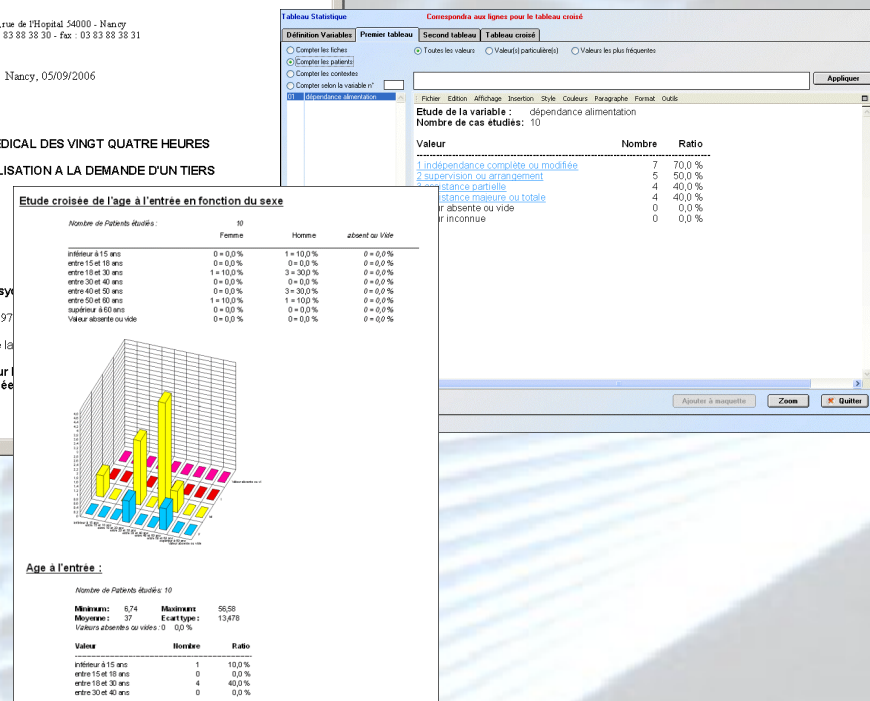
rue de l'Hopital 54000 - Nancy
83 88 38 30 - fax : 03 83 88 38 31

Nancy, 05/09/2006

DICAL DES VINGT QUATRE HEURES

LISATION A LA DEMANDE D'UN TIERS

Tableau Statistique
Correspondra aux lignes pour le tableau croisé

Définition Variables | Premier tableau | Second tableau | Tableau croisé

Compter les fiches
Compter les patients
Compter les contextes
Compter selon la variable n°
01 dépendance alimentation

Toutes les valeurs
Valeur(s) particulière(s)
Valeurs les plus fréquentes

Appliquer

Fichier Edition Affichage Insertion Style Couleurs Paragraphe Format Outils

Etude de la variable : dépendance alimentation
Nombre de cas étudiés: 10

| Valeur | Nombre | Ratio |
|---|---|---|
| 1 indépendance complète ou modifiée | 7 | 70,0 % |
| 2 supervision ou arrangement | 5 | 50,0 % |
| 3 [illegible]stance partielle | 4 | 40,0 % |
| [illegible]stance majeure ou totale | 4 | 40,0 % |
| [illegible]ur absente ou vide | 0 | 0,0 % |
| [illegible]ur inconnue | 0 | 0,0 % |

Ajouter à maquette
Zoom
Quitter

Etude croisée de l'age à l'entrée en fonction du sexe

Nombre de Patients étudiés : 10

| | Femme | Homme | absent ou Vide |
|---|---|---|---|
| inférieur à 15 ans | 0 = 0,0 % | 1 = 10,0 % | 0 = 0,0 % |
| entre 15 et 18 ans | 0 = 0,0 % | 0 = 0,0 % | 0 = 0,0 % |
| entre 18 et 30 ans | 1 = 10,0 % | 3 = 30,0 % | 0 = 0,0 % |
| entre 30 et 40 ans | 0 = 0,0 % | 0 = 0,0 % | 0 = 0,0 % |
| entre 40 et 50 ans | 0 = 0,0 % | 3 = 30,0 % | 0 = 0,0 % |
| entre 50 et 60 ans | 1 = 10,0 % | 1 = 10,0 % | 0 = 0,0 % |
| supérieur à 60 ans | 0 = 0,0 % | 0 = 0,0 % | 0 = 0,0 % |
| Valeur absente ou vide | 0 = 0,0 % | 0 = 0,0 % | 0 = 0,0 % |

sy
97
e la
ur
ée

Age à l'entrée :

Nombre de Patients étudiés: 10

Minimum: 6,74 Maximum: 56,58
Moyenne: 37 Ecart type: 13,478
Valeurs absentes ou vides : 0 0,0 %

| Valeur | Nombre | Ratio |
|---|---|---|
| inférieur à 15 ans | 1 | 10,0 % |
| entre 15 et 18 ans | 0 | 0,0 % |
| entre 18 et 30 ans | 4 | 40,0 % |
| entre 30 et 40 ans | 0 | 0,0 % |